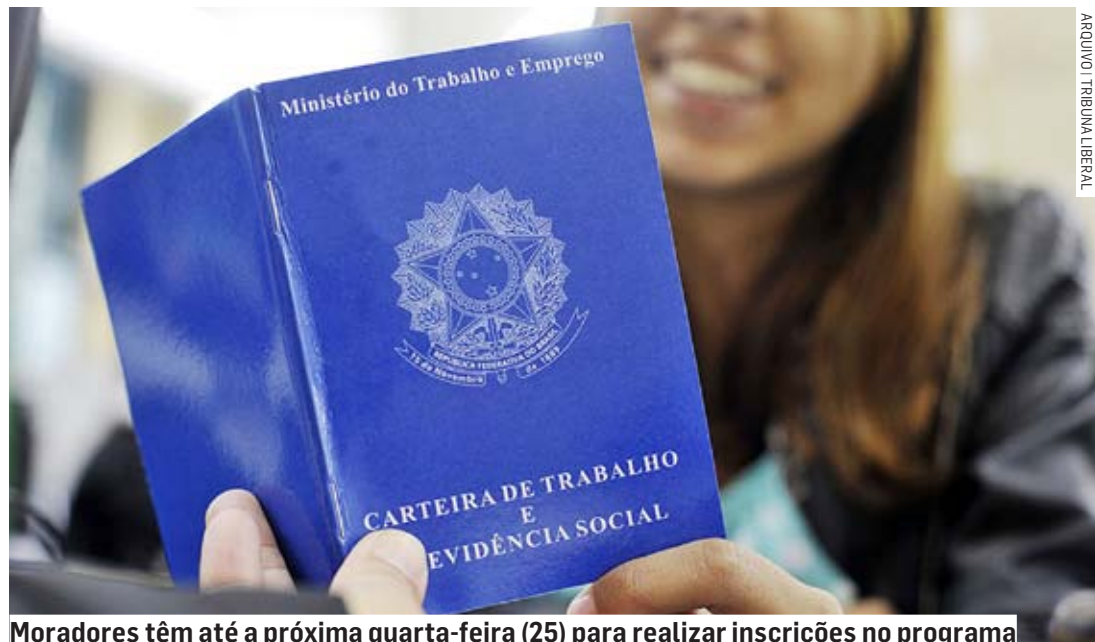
ARQUIVO | TRIBUNA LIBERAL

Ministério do Trabalho e Emprego

REPÚBLICA FEDERATIVA DO BRASIL
15 de Novembro de 1889

CARTEIRA DE TRABALHO
E
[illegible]EVIDÊNCIA SOCIAL

Moradores têm até a próxima quarta-feira (25) para realizar inscrições no programa